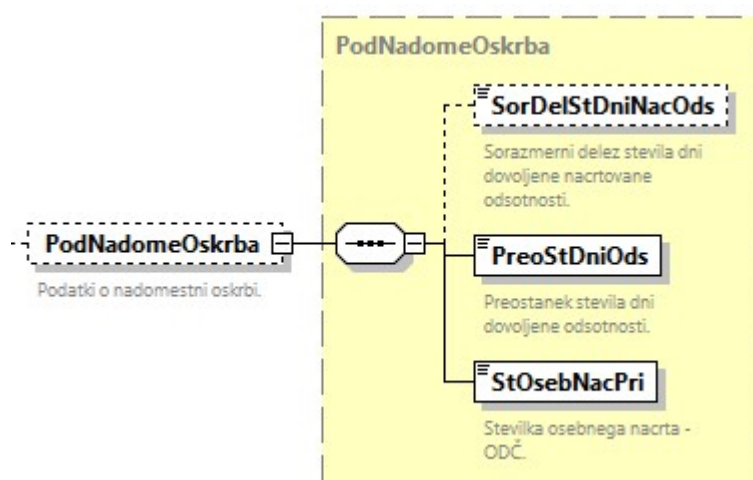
PodNadomeOskrba

SorDelStDniNacOds

Sorazmerni delez stevila dni dovoljene nacrtovane odsotnosti.

PodNadomeOskrba

Podatki o nadomestni oskrbi.

PreoStDniOds

Preostanek stevila dni dovoljene odsotnosti.

StOsebNacPri

Stevilka osebnega nacrta - ODČ.